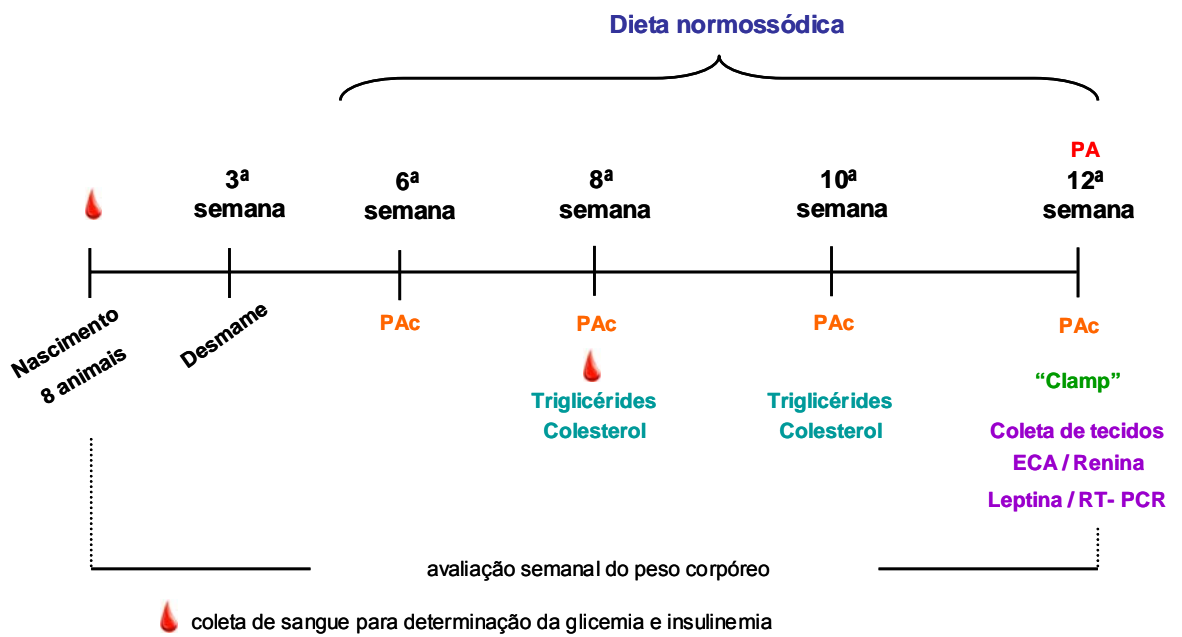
Dieta normossódica

PA

3ª semana

6ª semana

8ª semana

10ª semana

12ª semana

Nascimento
8 animais

Desmame

PAc

PAc

Triglicérides
Colesterol

PAc

Triglicérides
Colesterol

PAc

"Clamp"

Coleta de tecidos
ECA / Renina
Leptina / RT- PCR

avaliação semanal do peso corpóreo

coleta de sangue para determinação da glicemia e insulinemia